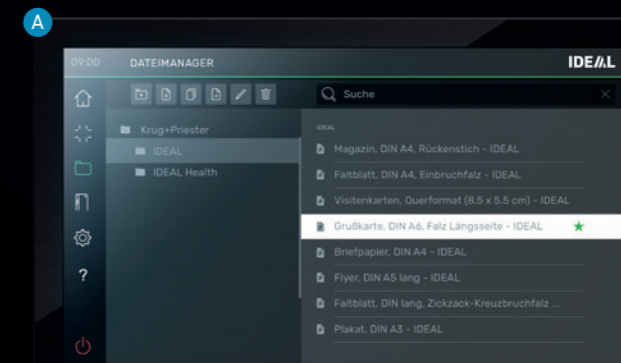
A

09:00 DATEIMANAGER IDEAL

Suche

Krug+Priester
IDEAL
IDEAL Health

IDEAL
Magazin, DIN A4, Rückenstich - IDEAL
Faltblatt, DIN A4, Einbruchfalz - IDEAL
Visitenkarten, Querformat (8.5 x 5.5 cm) - IDEAL
Grußkarte, DIN A6, Falz Längsseite - IDEAL
Briefpapier, DIN A4 - IDEAL
Flyer, DIN A5 lang - IDEAL
Faltblatt, DIN lang, Zickzack-Kreuzbruchfalz ...
Plakat, DIN A3 - IDEAL

?